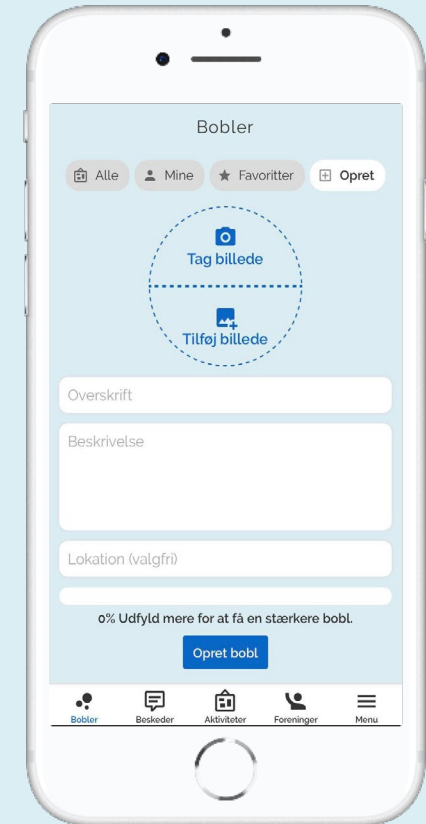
Bobler

Alle
Mine
Favoritter
Opret

Tag billede

Tilføj billede

Overskrift

Beskrivelse

Lokation (valgfri)

0% Udfyld mere for at få en stærkere bobl.

Opret bobl

Bobler
Beskeder
Aktiviteter
Foreninger
Menu